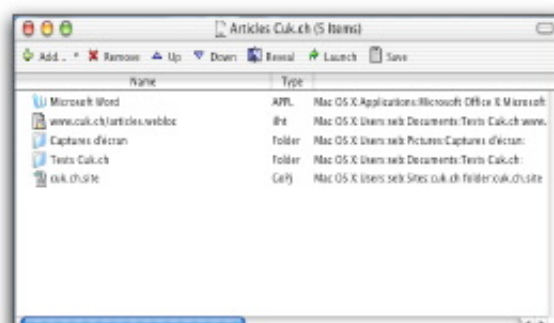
Articles Cuk.ch (5 Items)

Add... Remove Up Down Reveal Launch Save

| Name | Type | |
|---|---|---|
| Microsoft Word | APPL | Mac OS X:Applications:Microsoft Office X:Microsoft |
| www.cuk.ch/articles.webloc | ilht | Mac OS X:Users:seb:Documents:Texts Cuk.ch:www. |
| Captures d'écran | Folder | Mac OS X:Users:seb:Pictures:Captures d'écran: |
| Texts Cuk.ch | Folder | Mac OS X:Users:seb:Documents:Texts Cuk.ch: |
| cuk.ch.site | CoRj | Mac OS X:Users:seb:Sites:cuk.ch folder:cuk.ch.site |